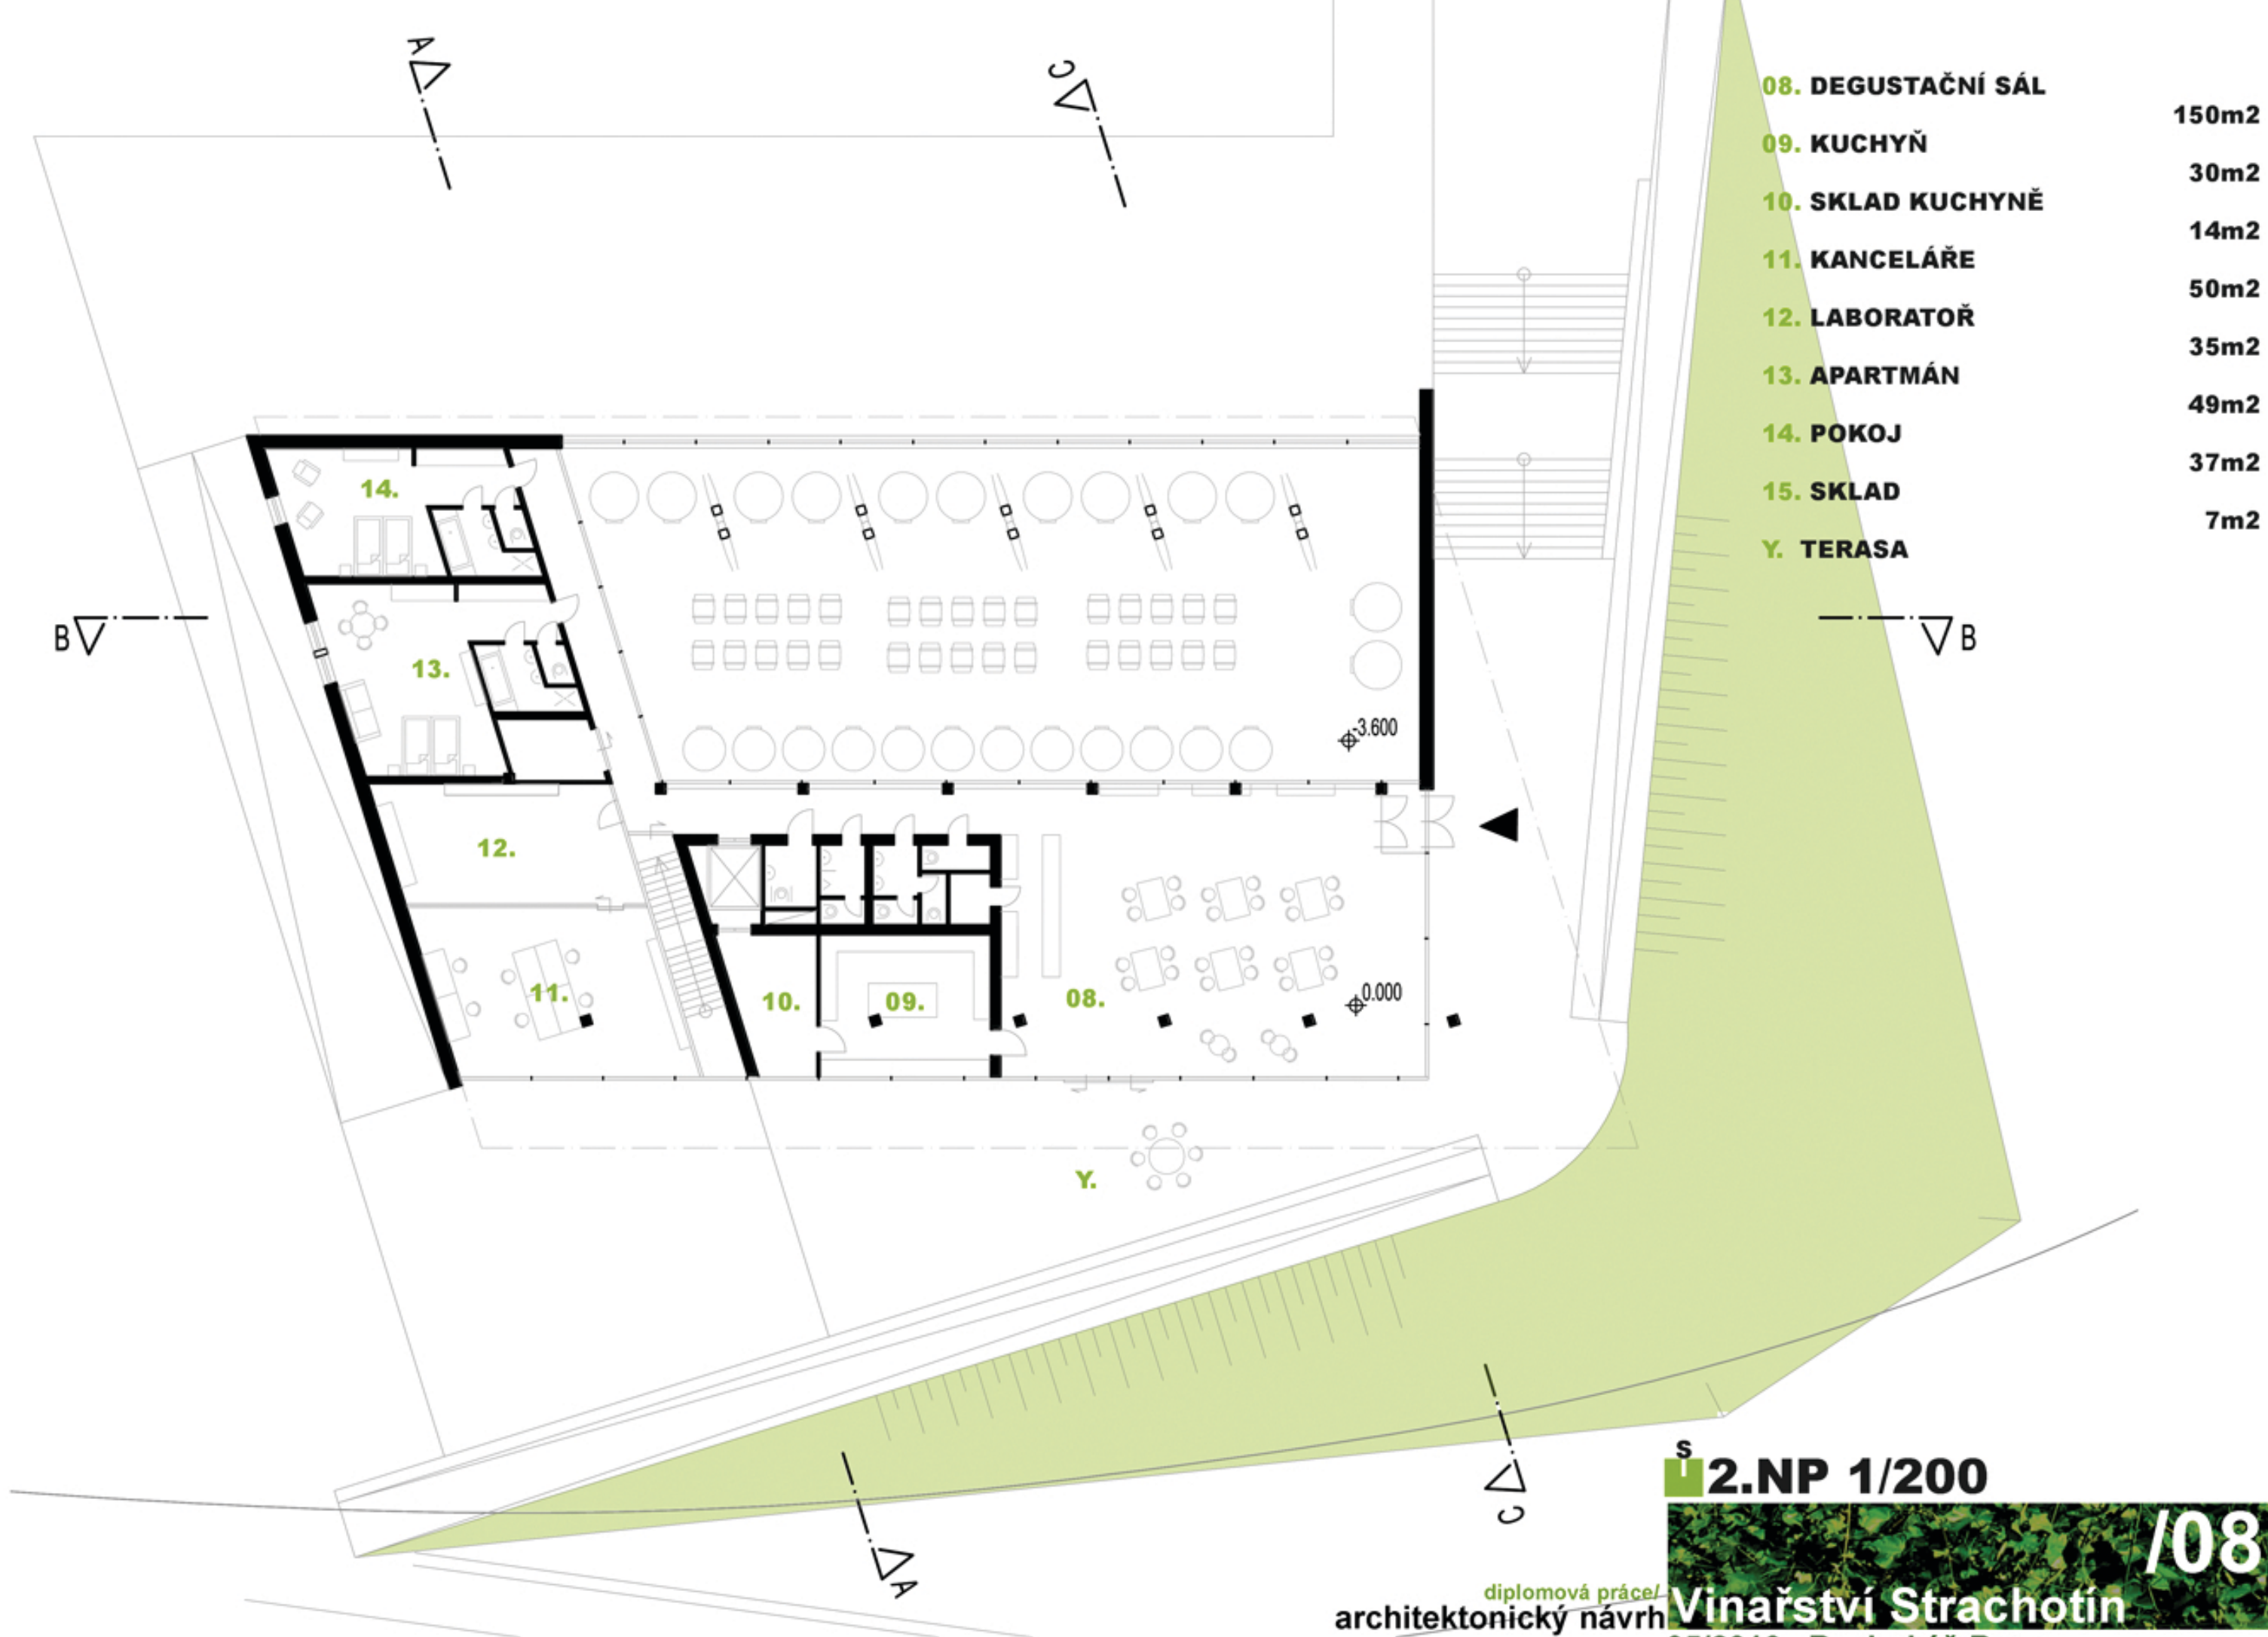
A
C

08. DEGUSTAČNÍ SÁL 150m2
09. KUCHYŇ 30m2
10. SKLAD KUCHYNĚ 14m2
11. KANCELÁŘE 50m2
12. LABORATOŘ 35m2
13. APARTMÁN 49m2
14. POKOJ 37m2
15. SKLAD 7m2
Y. TERASA

B
B

14.
13.
12.
11.
10.
09.
08.
3.600
0.000
Y.

C
A

S
2.NP 1/200
/08

diplomová práce/
architektonický návrh
Vinařství Strachotín
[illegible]